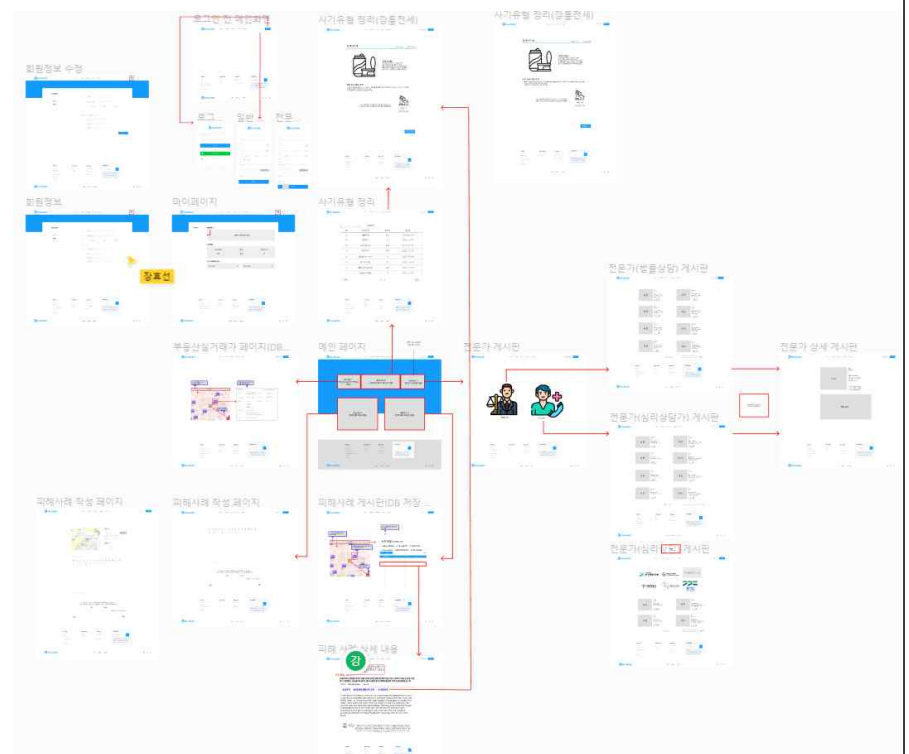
로그인 한 메인화면

사기유형 정리(깡통전세)

사기유형 정리(깡통전세)

회원정보 수정

로그

일반

전문

회원정보

마이페이지

사기유형 정리

장효선

부동산실거래가 페이지(DB

메인 페이지

전문가 게시판

전문가(법률상담) 게시판

전문가 상세 게시판

전문가(심리상담가) 게시판

피해사례 작성 페이지

피해사례 작성 페이지

피해사례 게시판(DB 저장

전문가(심리 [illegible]) 게시판

피해 사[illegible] 상세 내용

강